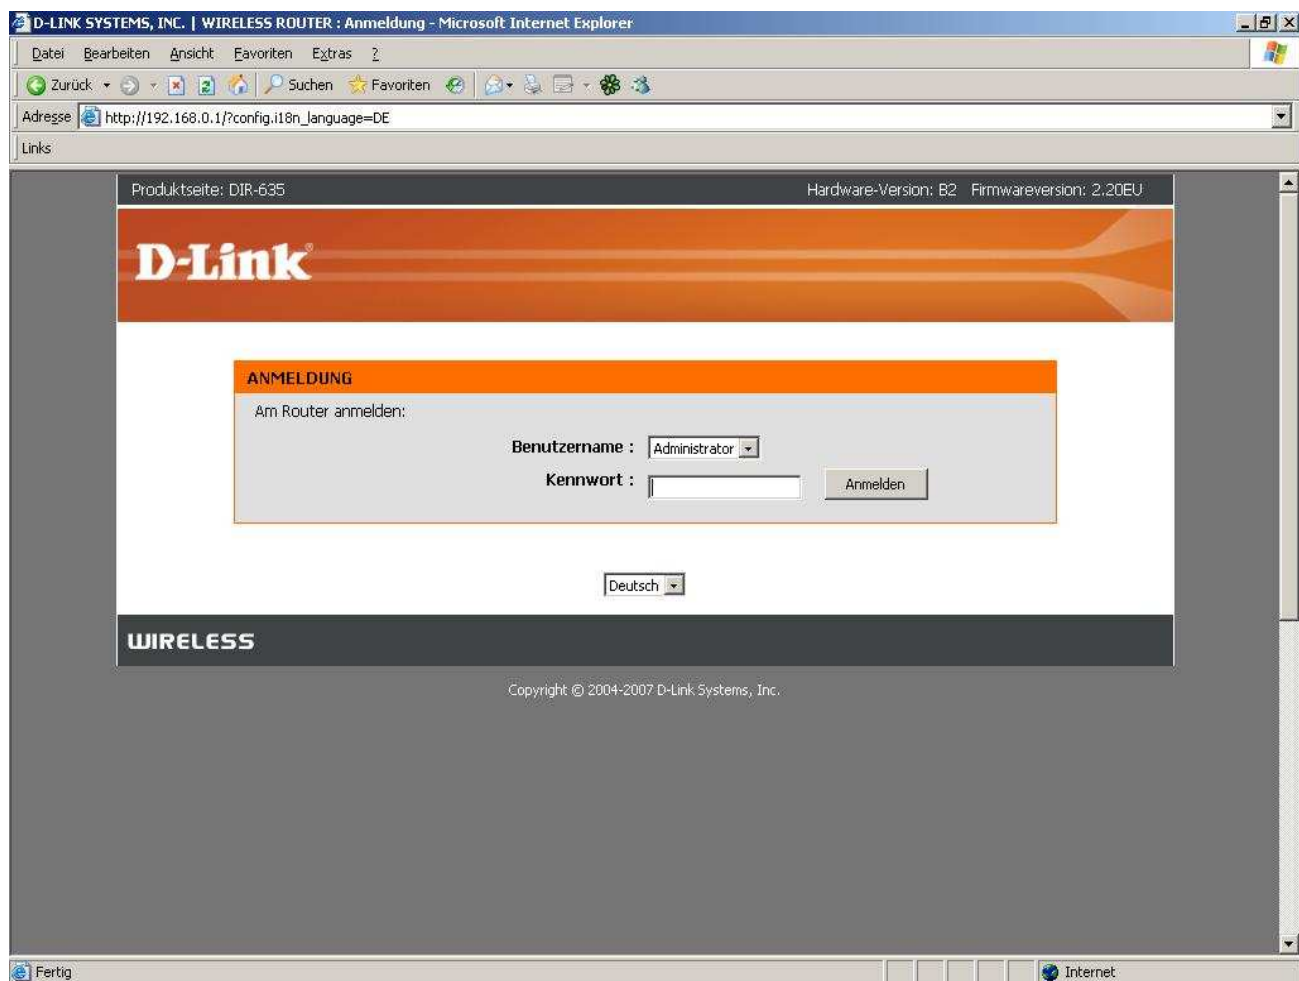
D-LINK SYSTEMS, INC. | WIRELESS ROUTER : Anmeldung - Microsoft Internet Explorer

Datei Bearbeiten Ansicht Favoriten Extras ?

Zurück Suchen Favoriten

Adresse http://192.168.0.1/?config.i18n_language=DE

Links

Produktseite: DIR-635 Hardware-Version: B2 Firmwareversion: 2.20EU

D-Link

ANMELDUNG

Am Router anmelden:

Benutzername : Administrator

Kennwort : Anmelden

Deutsch

WIRELESS

Copyright © 2004-2007 D-Link Systems, Inc.

Fertig

Internet